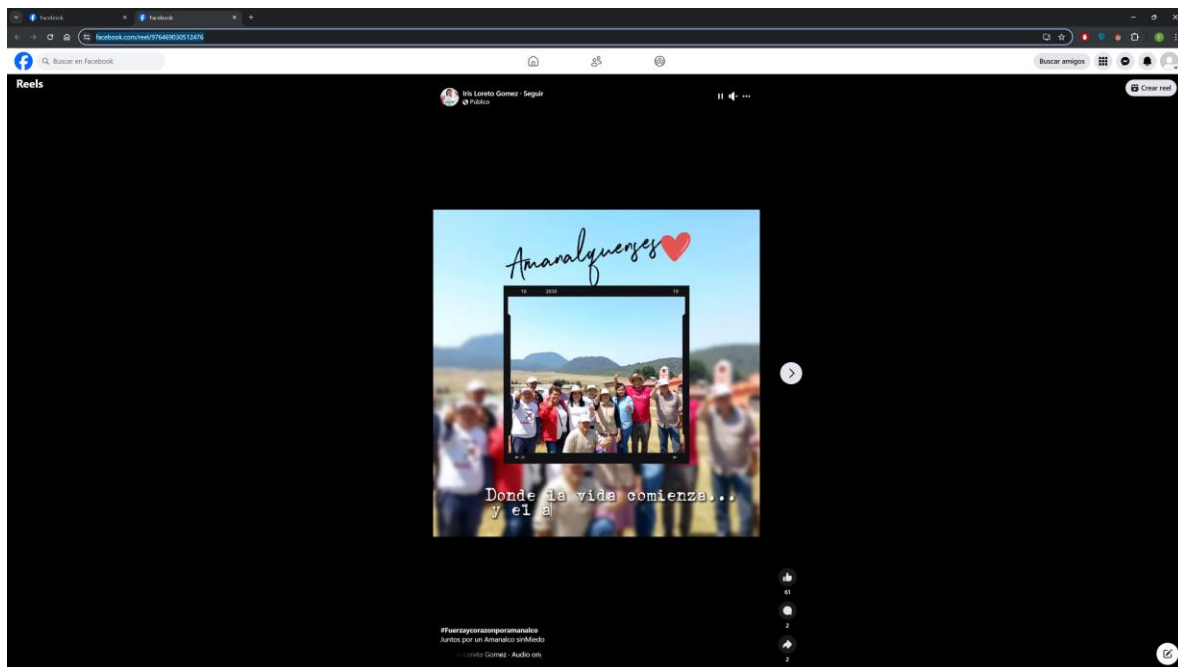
Facebook
Facebook
facebook.com/reel/976469030512476
Buscar en Facebook
Buscar amigos
Reels
Iris Loreto Gomez · Seguir
Público
Crear reel
Amanalquenses
18 2020 19
Donde la vida comienza...
y el a
61
2
2
#Fuerzaycorazonporamanalco
Juntos por un Amanalco sinMiedo
Loreto Gomez · Audio ori